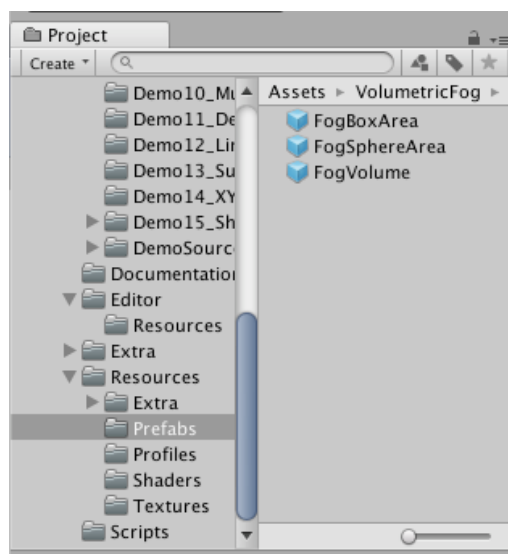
Project

Create

Demo10_Mu
Demo11_De
Demo12_Lir
Demo13_Su
Demo14_XY
Demo15_Sh
DemoSourc
Documentatio
Editor
Resources
Extra
Resources
Extra
Prefabs
Profiles
Shaders
Textures
Scripts

Assets ▸ VolumetricFog ▸

FogBoxArea
FogSphereArea
FogVolume